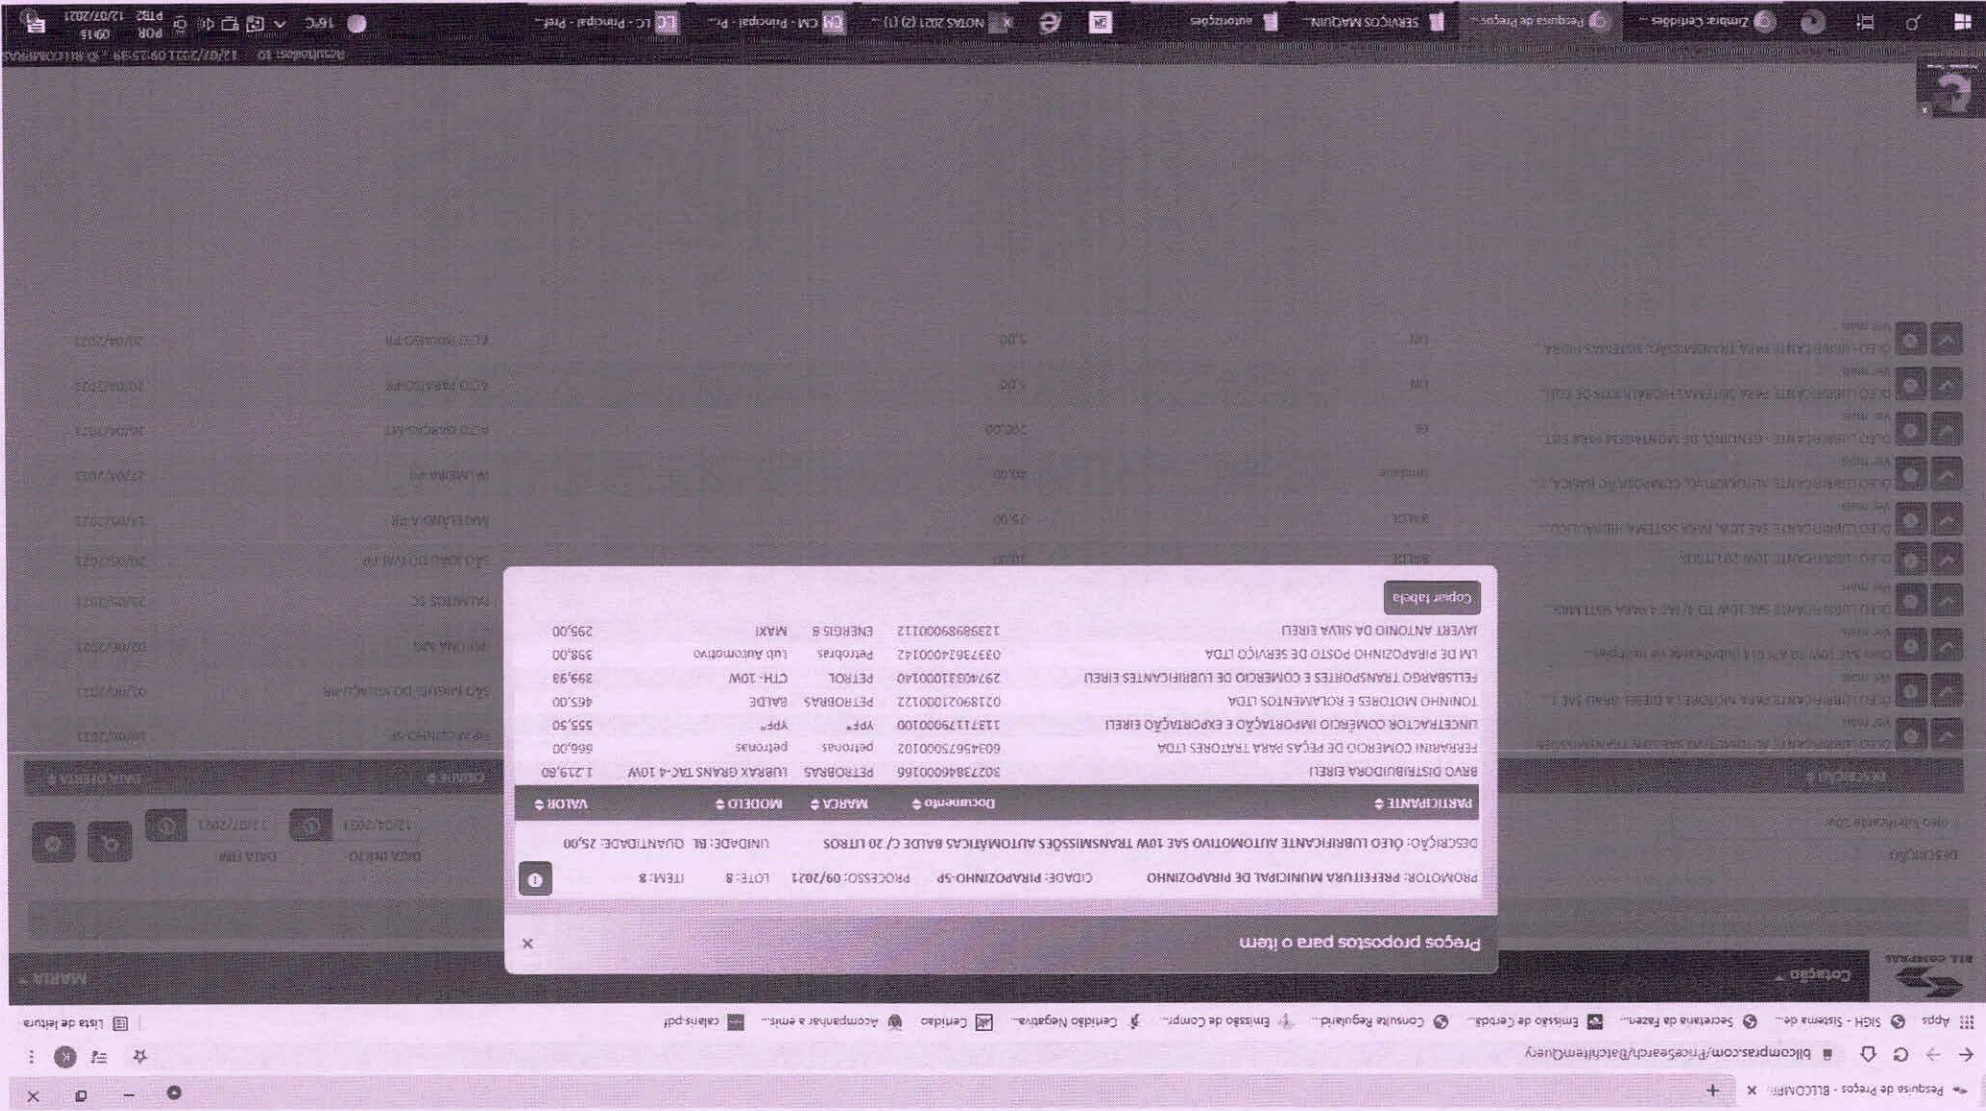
Pesquisa de Preços - BLLCOMPR... ×

bllcompras.com/PriceSearch/BatchItemQuery

Apps  SIGH - Sistema de...  Secretaria da Fazen...  Emissão de Certidõ...  Consulta Regularid...  Emissão de Compr...  Certidão Negativa...  Certidão  Acompanhar a emis...  caterus.pdf  Lista de leitura

Cotação  MARIA

DESCRIÇÃO  óleo lubrificante 20w  DATA INÍCIO 12/04/2021  DATA FIM 12/07/2021

DESCRIÇÃO  CIDADE  DATA OFERTA

Preços propostos para o item ×

PROMOTOR: PREFEITURA MUNICIPAL DE PIRAPOZINHO   CIDADE: PIRAPOZINHO-SP   PROCESSO: 09/2021   LOTE: 8   ITEM: 8

DESCRIÇÃO: ÓLEO LUBRIFICANTE AUTOMOTIVO SAE 10W TRANSMISSÕES AUTOMÁTICAS BALDE C/ 20 LITROS   UNIDADE: BL   QUANTIDADE: 25,00

| PARTICIPANTE | Documento | MARCA | MODELO | VALOR |
|---|---|---|---|---|
| BRAVO DISTRIBUIDORA EIRELI | 30273846000166 | PETROBRAS | LUBRAX GRANS TAC-4 10W | 1.219,80 |
| FERRARINI COMERCIO DE PEÇAS PARA TRATORES LTDA | 60345675000102 | petronas | petronas | 666,00 |
| LINCETRACTOR COMÉRCIO IMPORTAÇÃO E EXPORTAÇÃO EIRELI | 11371175000100 | YPF* | YPF* | 555,50 |
| TONINHO MOTORES E ROLAMENTOS LTDA | 02189021000122 | PETROBRAS | BALDE | 465,00 |
| FELSBARGO TRANSPORTES E COMERCIO DE LUBRIFICANTES EIRELI | 29740331000140 | PETROL | CTH - 10W | 399,98 |
| LM DE PIRAPOZINHO POSTO DE SERVIÇO LTDA | 03373674000142 | Petrobras | Lub Automotivo | 398,00 |
| JAVERT ANTONIO DA SILVA EIRELI | 12398989000112 | ENERGIS 8 | MAXI | 295,00 |

Copiar tabela

Resultados: 10   12/07/2021 09:15:59

18°C  POR PTB2  09:15  12/07/2021

Zimbra: Certidões  Pesquisa de Preços  SERVIÇOS MAQUIN...  autorizações  NOTAS 2021 (2) (1)  CM - Principal - Pr...  LC - Principal - Pref...